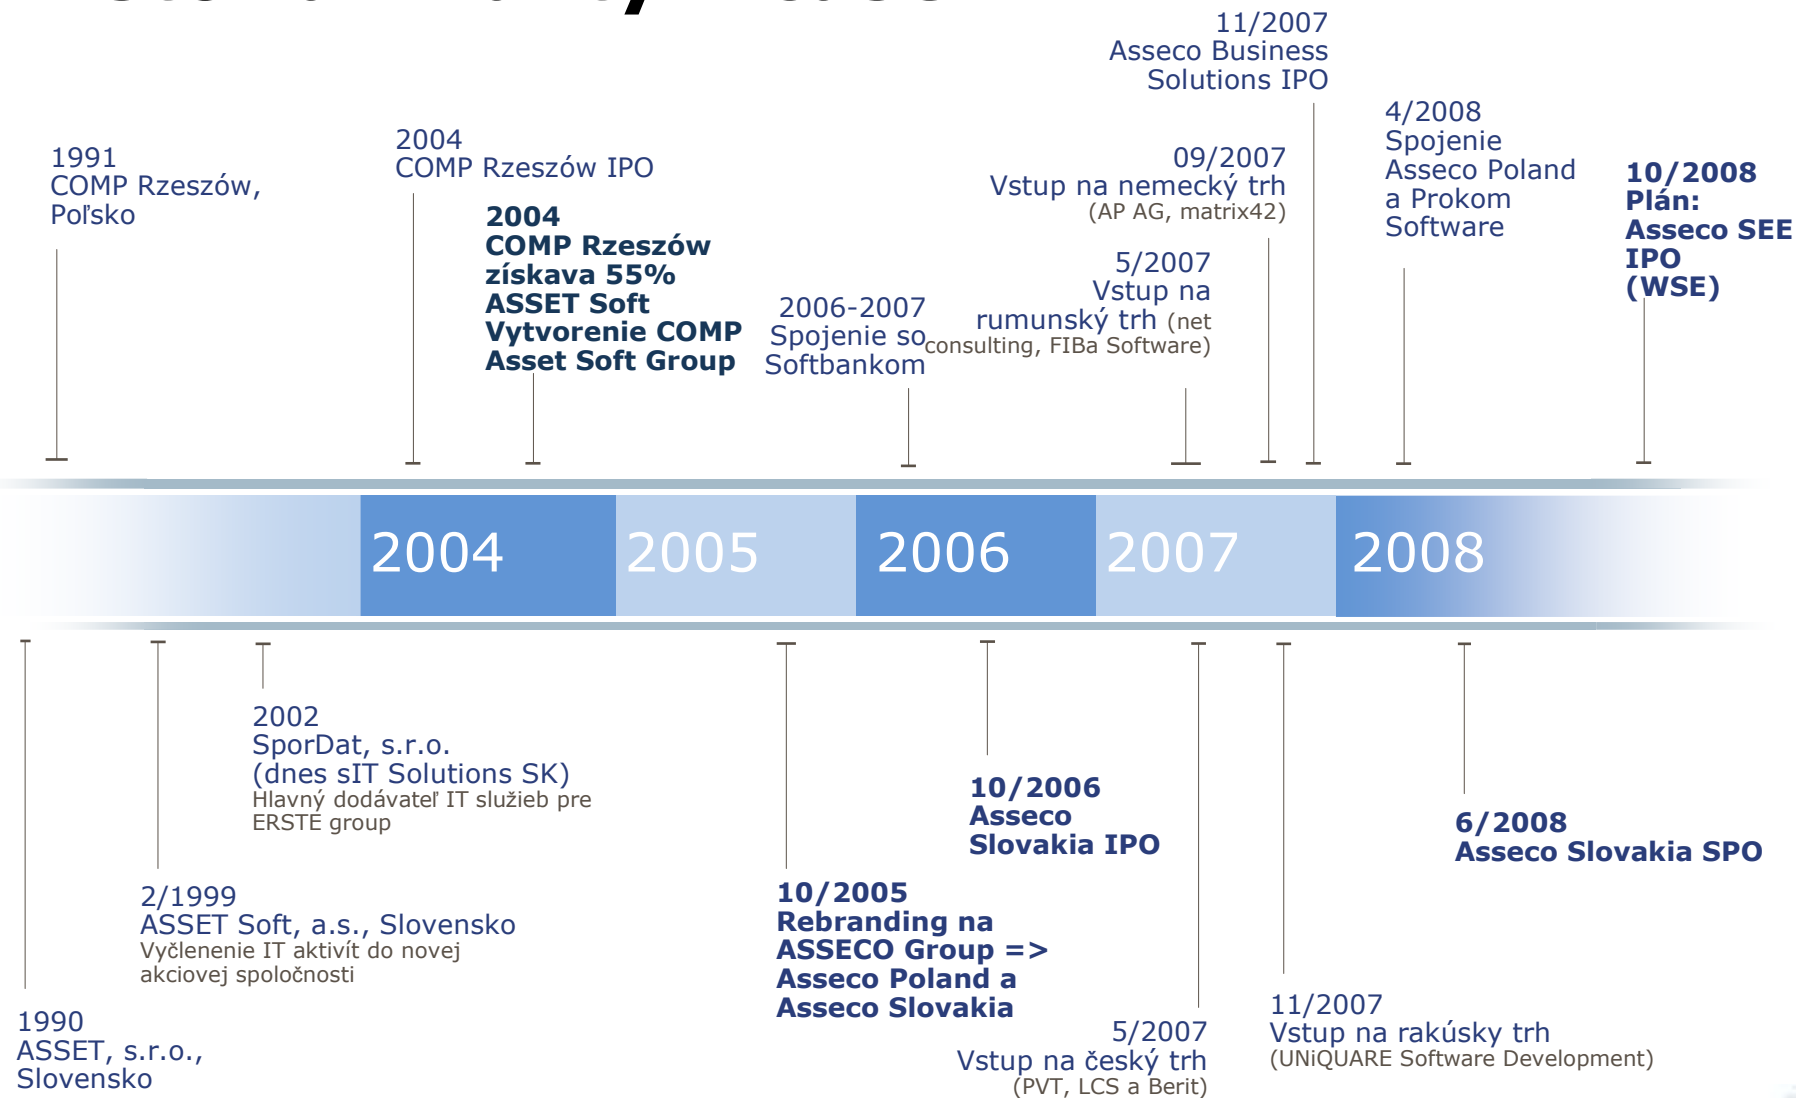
11/2007
Asseco Business Solutions IPO

1991
COMP Rzeszów, Poľsko

2004
COMP Rzeszów IPO

2004
COMP Rzeszów získava 55% ASSET Soft
Vytvorenie COMP Asset Soft Group

2006-2007
Spojenie so Softbankom

09/2007
Vstup na nemecký trh
(AP AG, matrix42)

5/2007
Vstup na rumunský trh (net consulting, FIBa Software)

4/2008
Spojenie Asseco Poland a Prokom Software

10/2008
Plán:
Asseco SEE IPO (WSE)

2004 2005 2006 2007 2008

2002
SporDat, s.r.o.
(dnes sIT Solutions SK)
Hlavný dodávateľ IT služieb pre ERSTE group

10/2006
Asseco Slovakia IPO

6/2008
Asseco Slovakia SPO

2/1999
ASSET Soft, a.s., Slovensko
Vyčlenenie IT aktivít do novej akciovej spoločnosti

10/2005
Rebranding na ASSECO Group => Asseco Poland a Asseco Slovakia

1990
ASSET, s.r.o., Slovensko

5/2007
Vstup na český trh
(PVT, LCS a Berit)

11/2007
Vstup na rakúsky trh
(UNiQUARE Software Development)